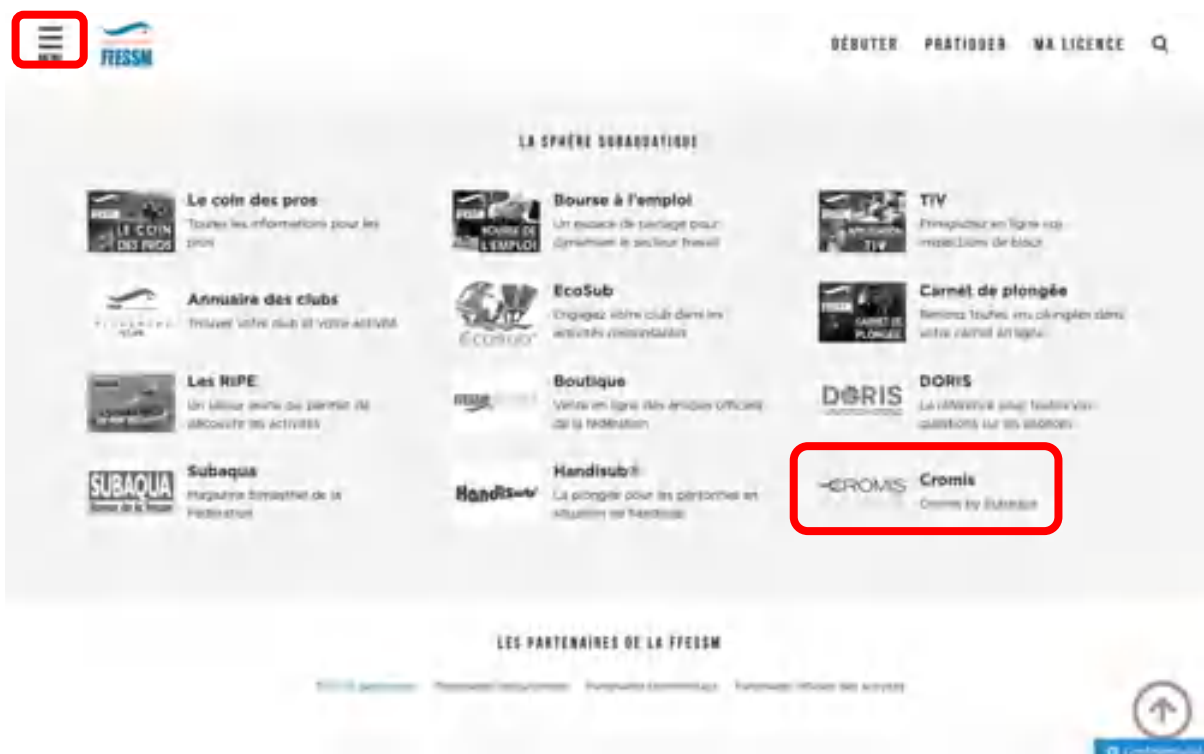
MENU FFESSM

DÉBUTER PRATIQUER MA LICENCE

LA SPHÈRE SUBAQUATIQUE

LE COIN DES PROS
Le coin des pros
Toutes les informations pour les pros

BOURSE DE L'EMPLOI
Bourse à l'emploi
Un espace de partage pour dynamiser le secteur travail

APPLICATION TIV
TIV
Enregistrez en ligne vos inspections de blocs

Annuaire des clubs
Trouver votre club et votre activité

EcoSub
Engagez votre club dans les activités écoresponsables

CARNET DE PLONGÉE
Carnet de plongée
Retenez toutes vos plongées dans votre carnet en ligne

Les RIPE
Un séjour offert qui permet de découvrir les activités

Boutique
Vente en ligne des articles officiels de la fédération

DORIS
DORIS
La référence pour toutes vos questions sur les espèces

SUBAQUA
Subaqua
Magazine bimestriel de la fédération

Handisub
Handisub®
La plongée pour les personnes en situation de handicap

CROMIS
Cromis
Cromis by Subaqua

LES PARTENAIRES DE LA FFESSM

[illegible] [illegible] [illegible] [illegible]